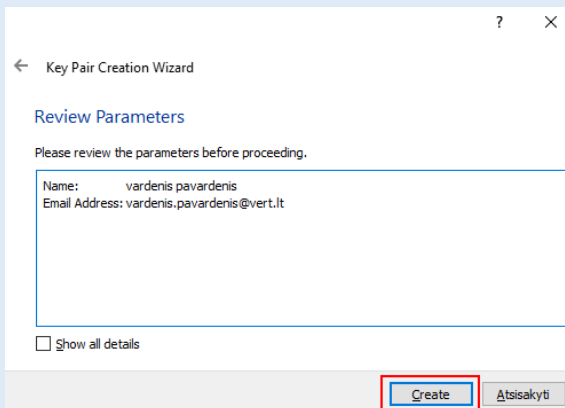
?
✕

Key Pair Creation Wizard

Review Parameters

Please review the parameters before proceeding.

Name: vardenis pavardenis
Email Address: vardenis.pavardenis@vert.lt

Show all details

Create
Atsisakyti